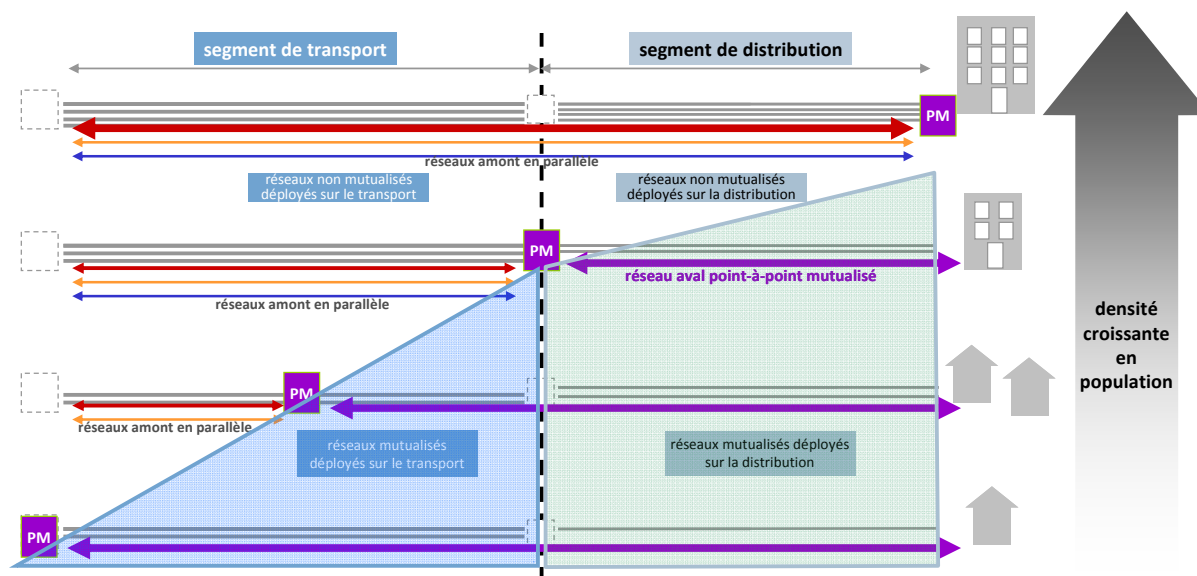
segment de transport

segment de distribution

PM

réseaux amont en parallèle

réseaux non mutualisés déployés sur le transport

réseaux non mutualisés déployés sur la distribution

PM

réseau aval point-à-point mutualisé

réseaux amont en parallèle

densité croissante en population

PM

réseaux amont en parallèle

réseaux mutualisés déployés sur le transport

réseaux mutualisés déployés sur la distribution

PM